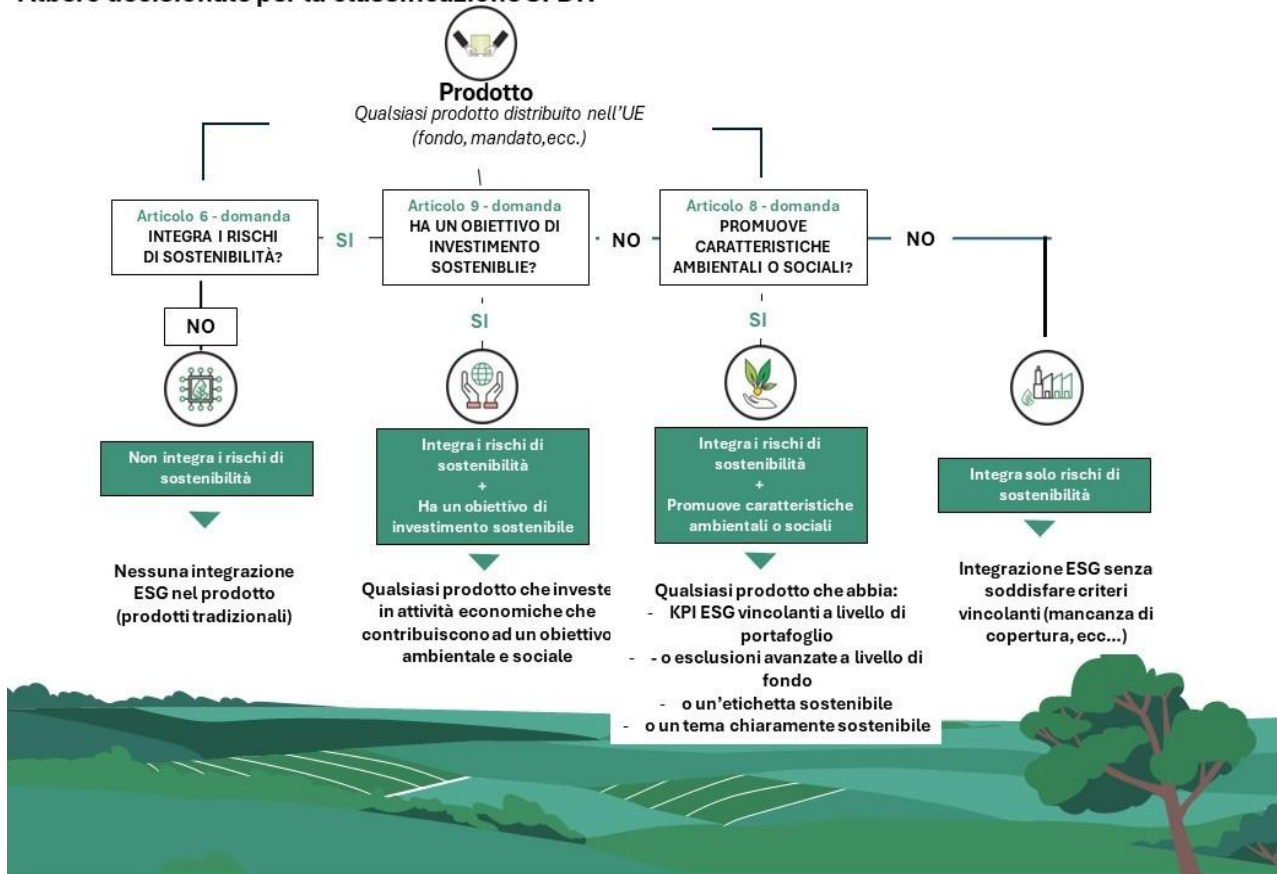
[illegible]

Prodotto
Qualsiasi prodotto distribuito nell'UE (fondo, mandato,ecc.)

Articolo 6 - domanda
INTEGRA I RISCHI DI SOSTENIBILITÀ?

SI

Articolo 9 - domanda
HA UN OBIETTIVO DI INVESTIMENTO SOSTENIBLIE?

NO

Articolo 8 - domanda
PROMUOVE CARATTERISTICHE AMBIENTALI O SOCIALI?

NO

NO

SI

SI

Non integra i rischi di sostenibilità

Integra i rischi di sostenibilità
+
Ha un obiettivo di investimento sostenibile

Integra i rischi di sostenibilità
+
Promuove caratteristiche ambientali o sociali

Integra solo rischi di sostenibilità

Nessuna integrazione ESG nel prodotto (prodotti tradizionali)

Qualsiasi prodotto che investe in attività economiche che contribuiscono ad un obiettivo ambientale e sociale

Qualsiasi prodotto che abbia:
- KPI ESG vincolanti a livello di portafoglio
- - o esclusioni avanzate a livello di fondo
- o un'etichetta sostenibile
- o un tema chiaramente sostenibile

Integrazione ESG senza soddisfare criteri vincolanti (mancanza di copertura, ecc...)